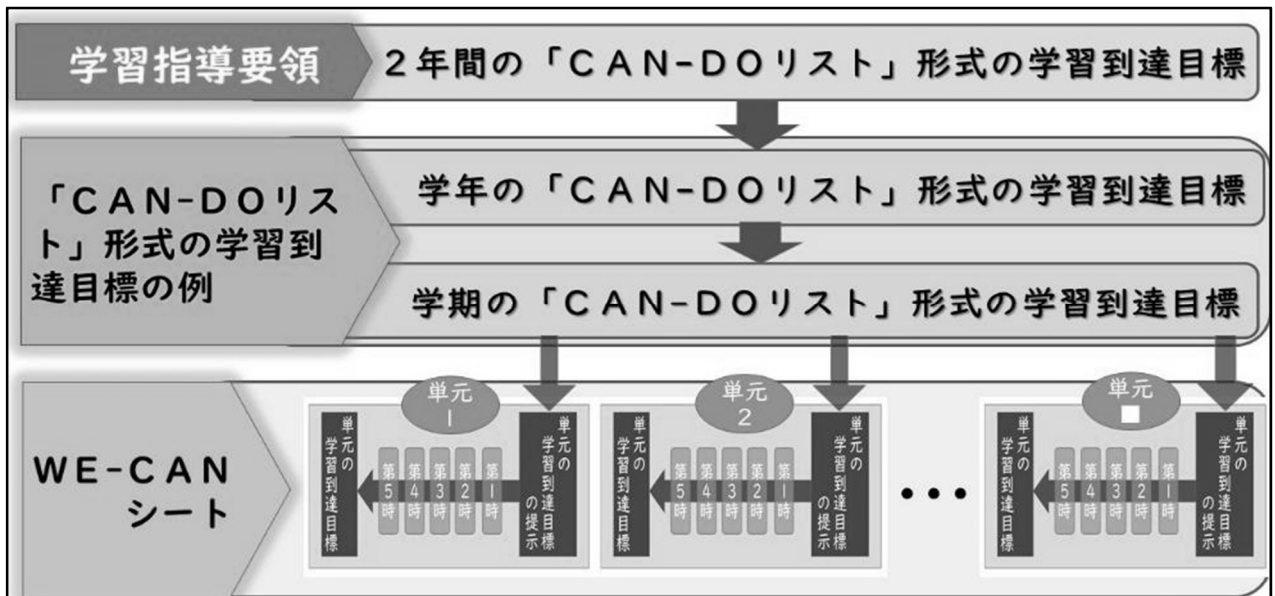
学習指導要領

２年間の「ＣＡＮ－ＤＯリスト」形式の学習到達目標

「ＣＡＮ－ＤＯリスト」形式の学習到達目標の例

学年の「ＣＡＮ－ＤＯリスト」形式の学習到達目標

学期の「ＣＡＮ－ＤＯリスト」形式の学習到達目標

ＷＥ－ＣＡＮシート

単元１

単元の学習到達目標の提示

第１時
第２時
第３時
第４時
第５時

単元の学習到達目標

単元２

単元の学習到達目標の提示

第１時
第２時
第３時
第４時
第５時

単元の学習到達目標

・・・

単元■

単元の学習到達目標の提示

第１時
第２時
第３時
第４時
第５時

単元の学習到達目標